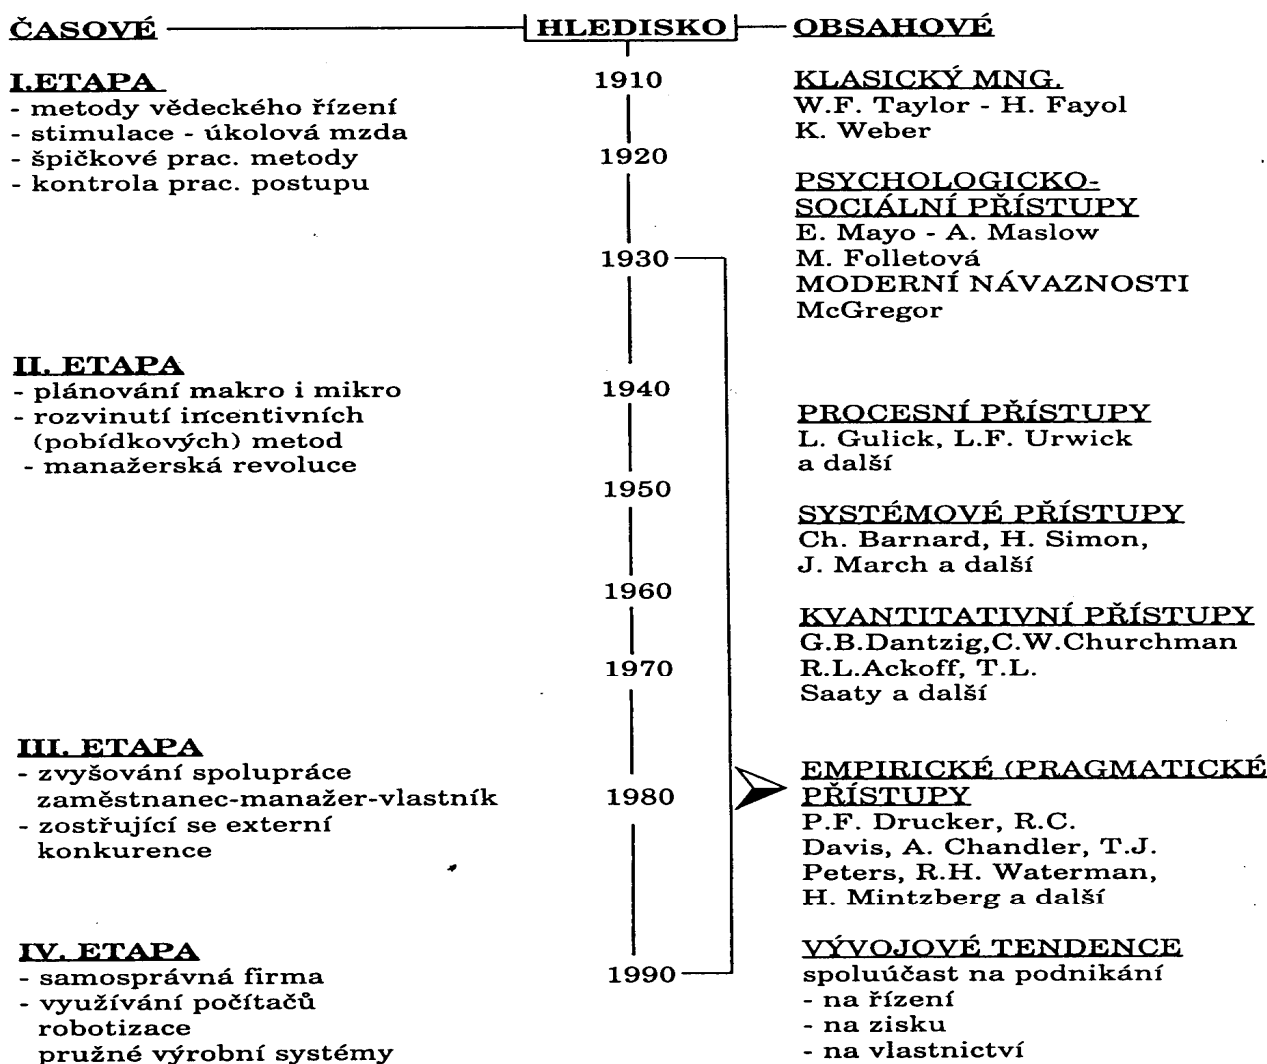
ČASOVÉ HLEDISKO OBSAHOVÉ

I.ETAPA
- metody vědeckého řízení
- stimulace - úkolová mzda
- špičkové prac. metody
- kontrola prac. postupu

II. ETAPA
- plánování makro i mikro
- rozvinutí incentivních (pobídkových) metod
- manažerská revoluce

III. ETAPA
- zvyšování spolupráce zaměstnanec-manažer-vlastník
- zostřující se externí konkurence

IV. ETAPA
- samosprávná firma
- využívání počítačů robotizace pružné výrobní systémy

1910
1920
1930
1940
1950
1960
1970
1980
1990

KLASICKÝ MNG.
W.F. Taylor - H. Fayol
K. Weber

PSYCHOLOGICKO-SOCIÁLNÍ PŘÍSTUPY
E. Mayo - A. Maslow
M. Folletová
MODERNÍ NÁVAZNOSTI
McGregor

PROCESNÍ PŘÍSTUPY
L. Gulick, L.F. Urwick a další

SYSTÉMOVÉ PŘÍSTUPY
Ch. Barnard, H. Simon, J. March a další

KVANTITATIVNÍ PŘÍSTUPY
G.B.Dantzig,C.W.Churchman R.L.Ackoff, T.L. Saaty a další

EMPIRICKÉ (PRAGMATICKÉ PŘÍSTUPY
P.F. Drucker, R.C. Davis, A. Chandler, T.J. Peters, R.H. Waterman, H. Mintzberg a další

VÝVOJOVÉ TENDENCE
spoluúčast na podnikání
- na řízení
- na zisku
- na vlastnictví